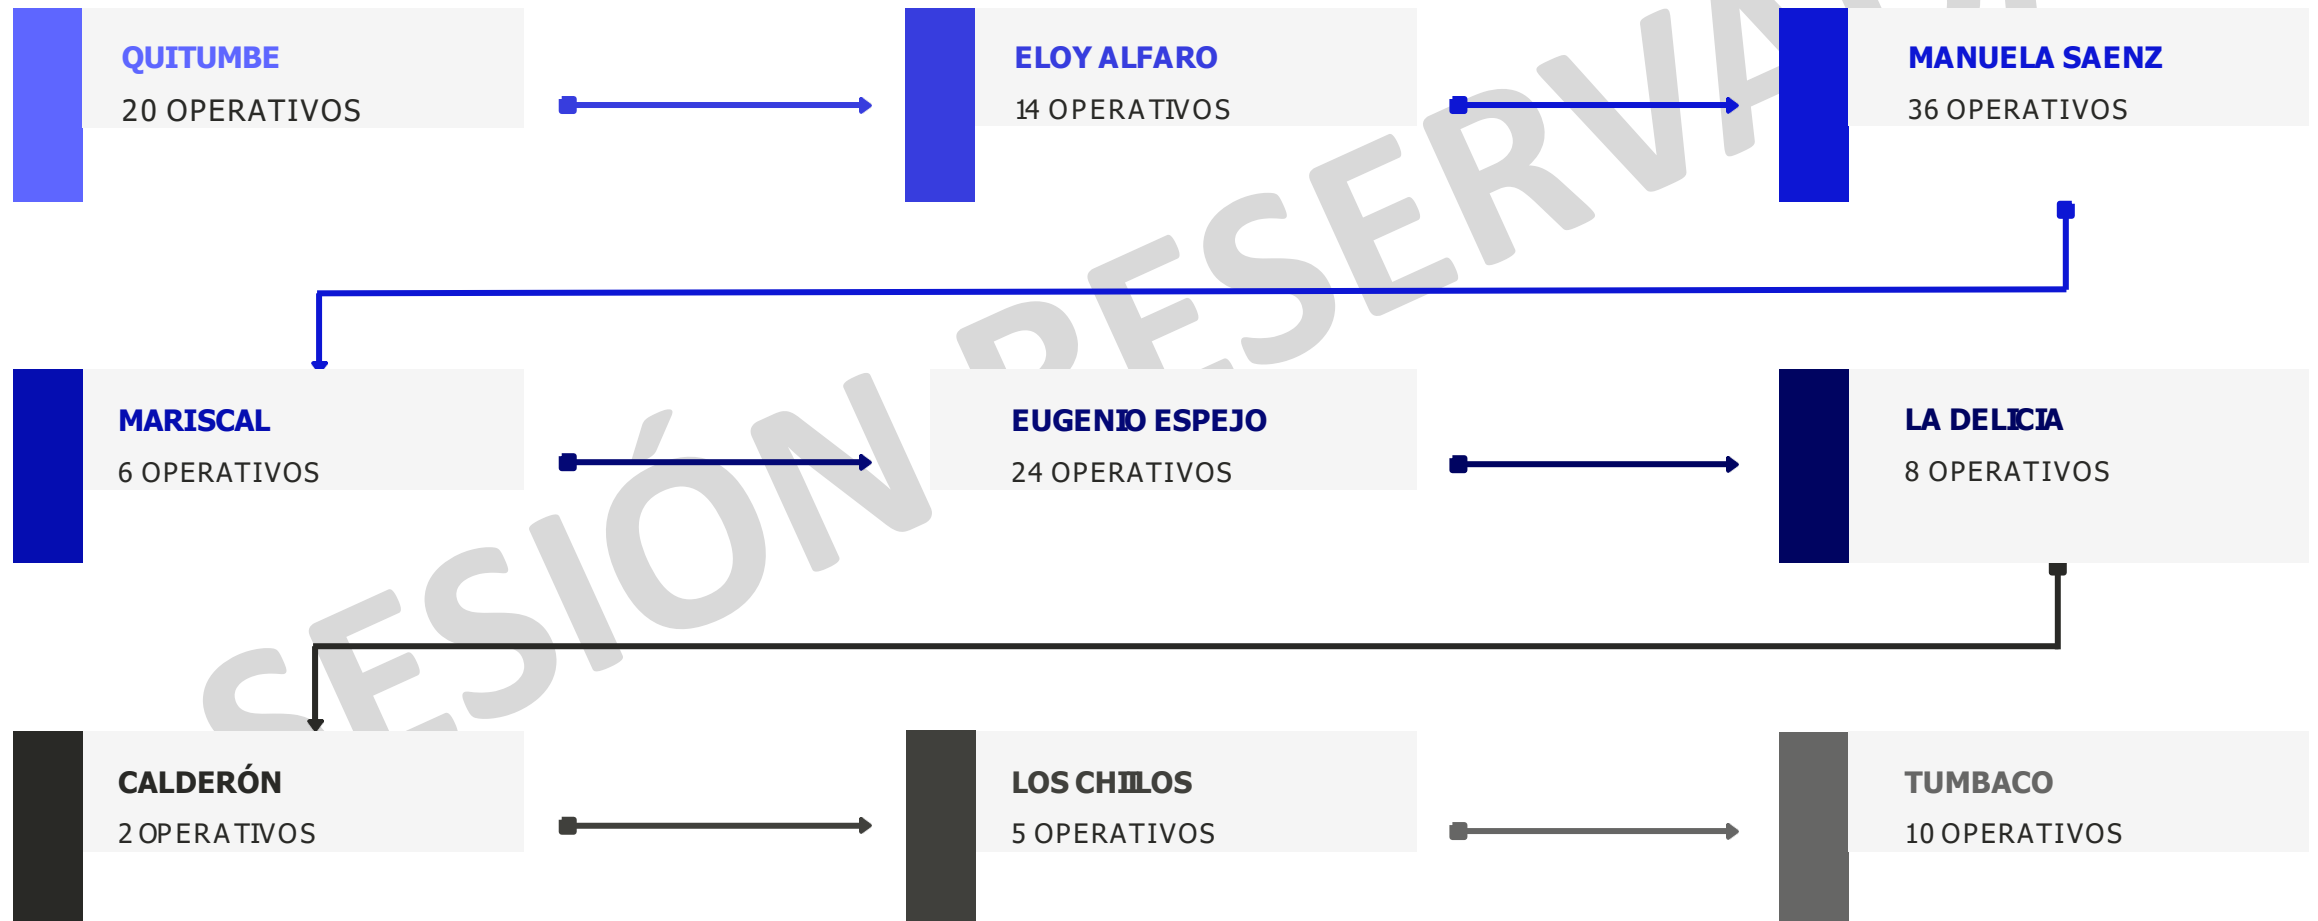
QUITUMBE
20 OPERATIVOS

ELOY ALFARO
14 OPERATIVOS

MANUELA SAENZ
36 OPERATIVOS

MARISCAL
6 OPERATIVOS

EUGENIO ESPEJO
24 OPERATIVOS

LA DELICIA
8 OPERATIVOS

CALDERÓN
2 OPERATIVOS

LOS CHILLOS
5 OPERATIVOS

TUMBACO
10 OPERATIVOS

SESIÓN RESERVA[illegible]